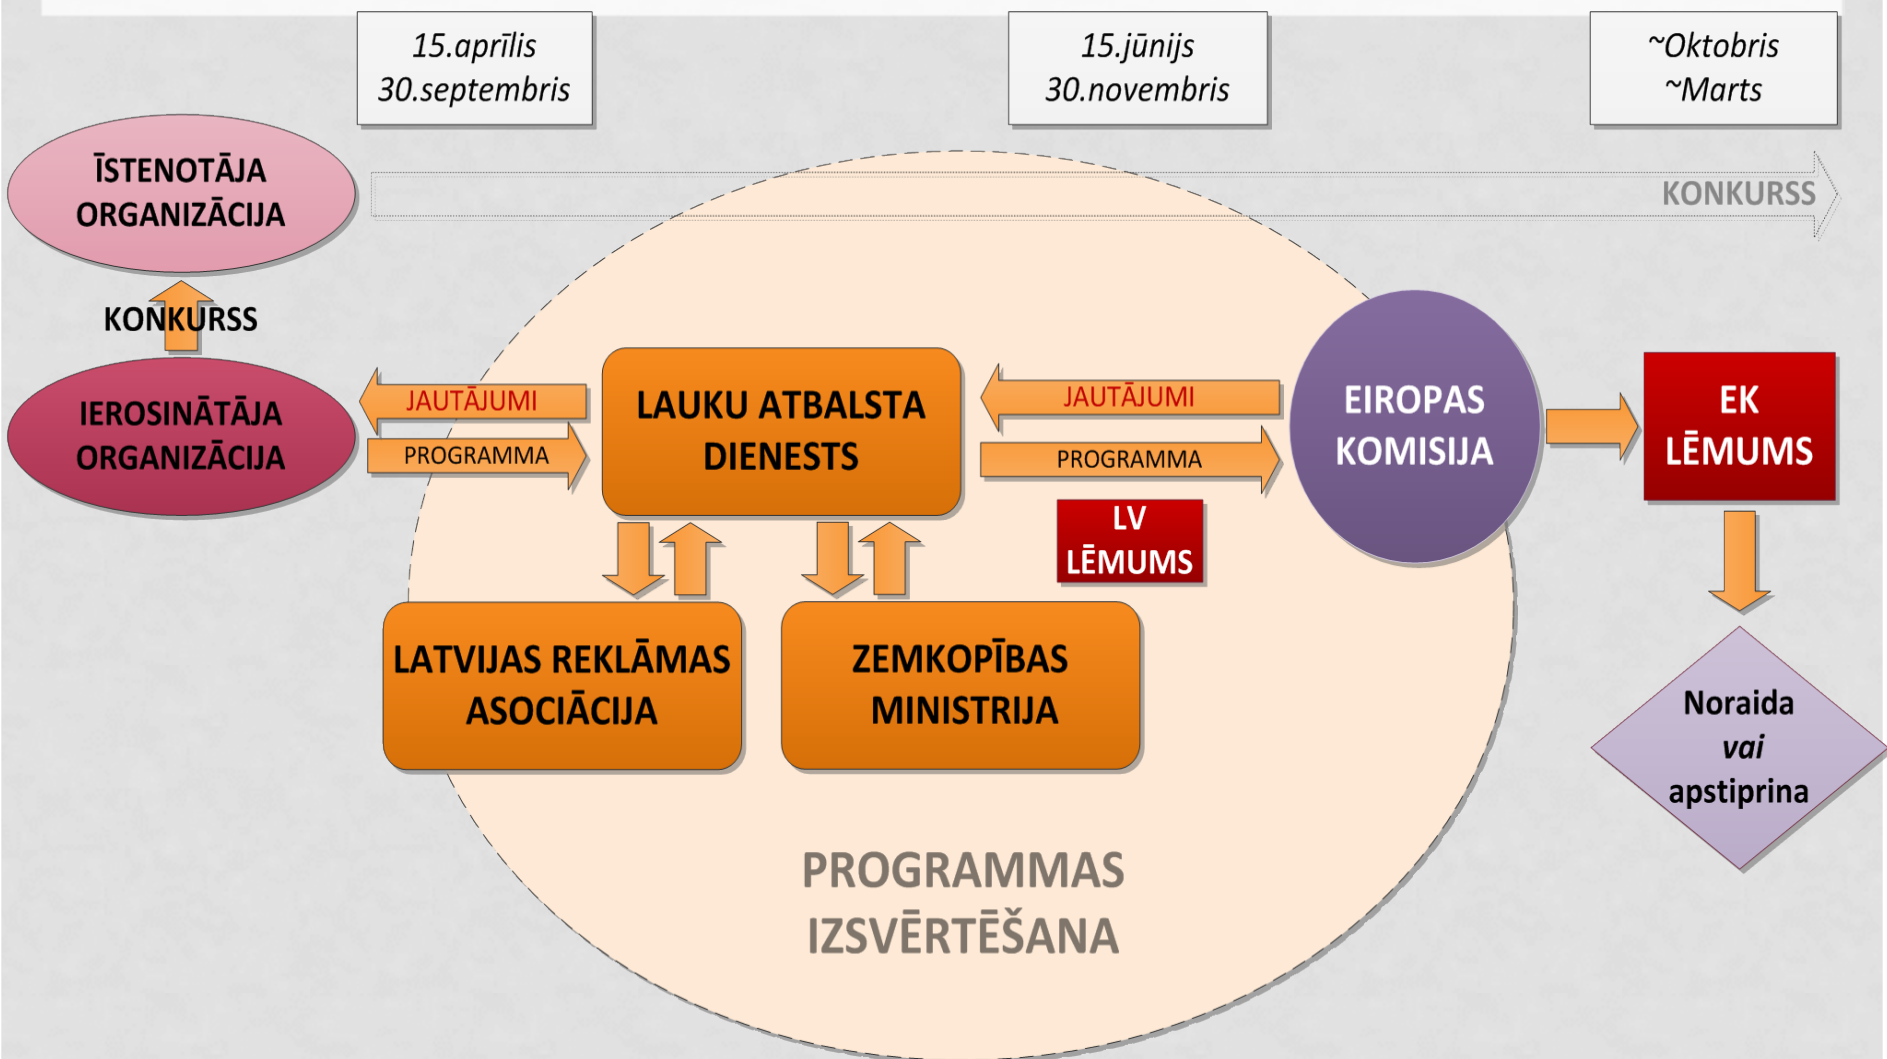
15.aprīlis
30.septembris

15.jūnijs
30.novembris

~Oktobris
~Marts

ĪSTENOTĀJA ORGANIZĀCIJA

KONKURSS

KONKURSS

IEROSINĀTĀJA ORGANIZĀCIJA

JAUTĀJUMI

PROGRAMMA

LAUKU ATBALSTA DIENESTS

JAUTĀJUMI

PROGRAMMA

EIROPAS KOMISIJA

EK LĒMUMS

LV LĒMUMS

LATVIJAS REKLĀMAS ASOCIĀCIJA

ZEMKOPĪBAS MINISTRIJA

Noraida
*vai*
apstiprina

PROGRAMMAS IZSVĒRTĒŠANA